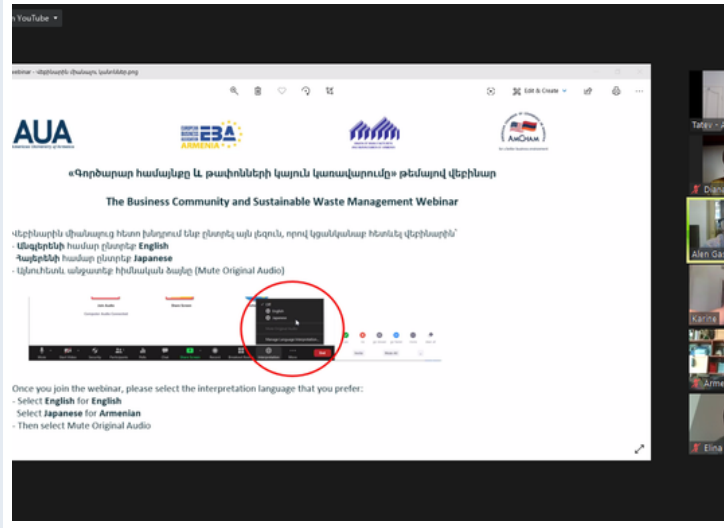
n YouTube

webinar - վեբինարին միանալու կանոնները.png

Edit & Create

AUA

EBA ARMENIA

AmCham

«Գործարար համայնքը և թափոնների կայուն կառավարումը» թեմայով վեբինար

The Business Community and Sustainable Waste Management Webinar

Վեբինարին միանալուց հետո խնդրում ենք ընտրել այն լեզուն, որով կցանկանաք հետևել վեբինարին՝
- Անգլերենի համար ընտրեք English
 Հայերենի համար ընտրեք Japanese
- Այնուհետև անջատեք հիմնական ձայնը (Mute Original Audio)

Off
English
Japanese
Manage Language Interpretation...

Once you join the webinar, please select the interpretation language that you prefer:
- Select English for English
 Select Japanese for Armenian
- Then select Mute Original Audio

Tatev
Diana
Alen Ga
Karine
Arme
Elina